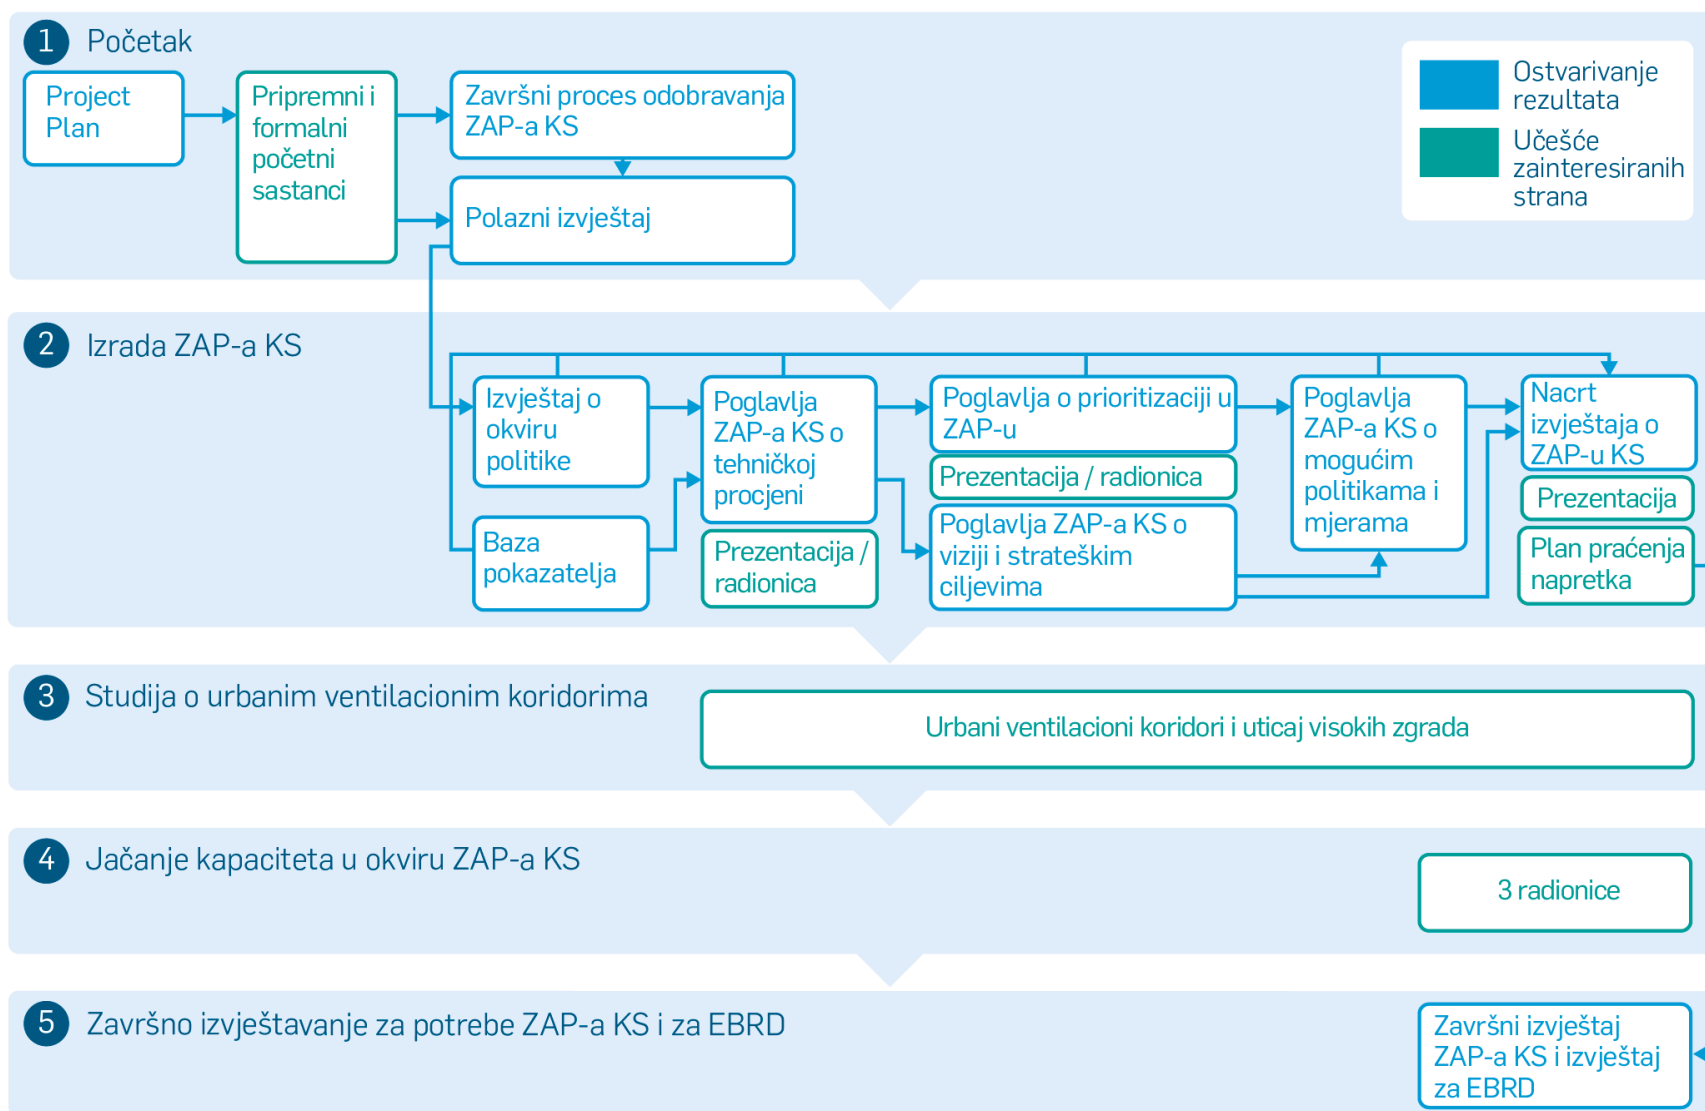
1 Početak

Project Plan

Pripremni i formalni početni sastanci

Završni proces odobravanja ZAP-a KS

Polazni izvještaj

Ostvarivanje rezultata

Učešće zainteresiranih strana

2 Izrada ZAP-a KS

Izvještaj o okviru politike

Baza pokazatelja

Poglavlja ZAP-a KS o tehničkoj procjeni

Prezentacija / radionica

Poglavlja o prioritizaciji u ZAP-u

Prezentacija / radionica

Poglavlja ZAP-a KS o viziji i strateškim ciljevima

Poglavlja ZAP-a KS o mogućim politikama i mjerama

Nacrt izvještaja o ZAP-u KS

Prezentacija

Plan praćenja napretka

3 Studija o urbanim ventilacionim koridorima

Urbani ventilacioni koridori i uticaj visokih zgrada

4 Jačanje kapaciteta u okviru ZAP-a KS

3 radionice

5 Završno izvještavanje za potrebe ZAP-a KS i za EBRD

Završni izvještaj ZAP-a KS i izvještaj za EBRD